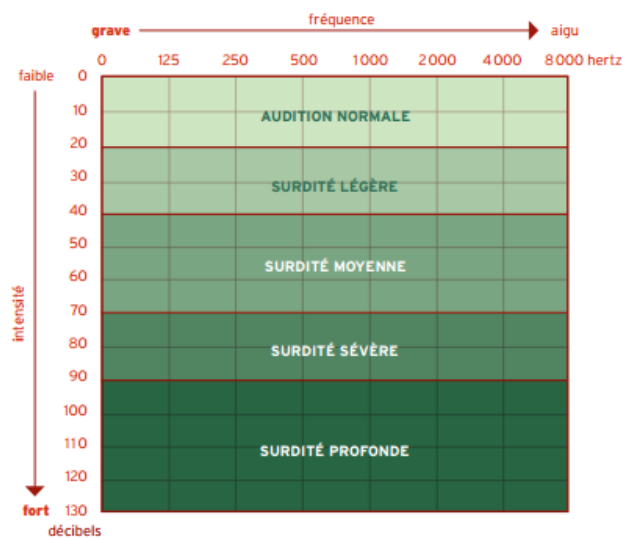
grave
fréquence
aigu

0 125 250 500 1000 2000 4000 8000 hertz

faible
intensité
fort

0
10
20
30
40
50
60
70
80
90
100
110
120
130
décibels

AUDITION NORMALE
SURDITÉ LÉGÈRE
SURDITÉ MOYENNE
SURDITÉ SÉVÈRE
SURDITÉ PROFONDE